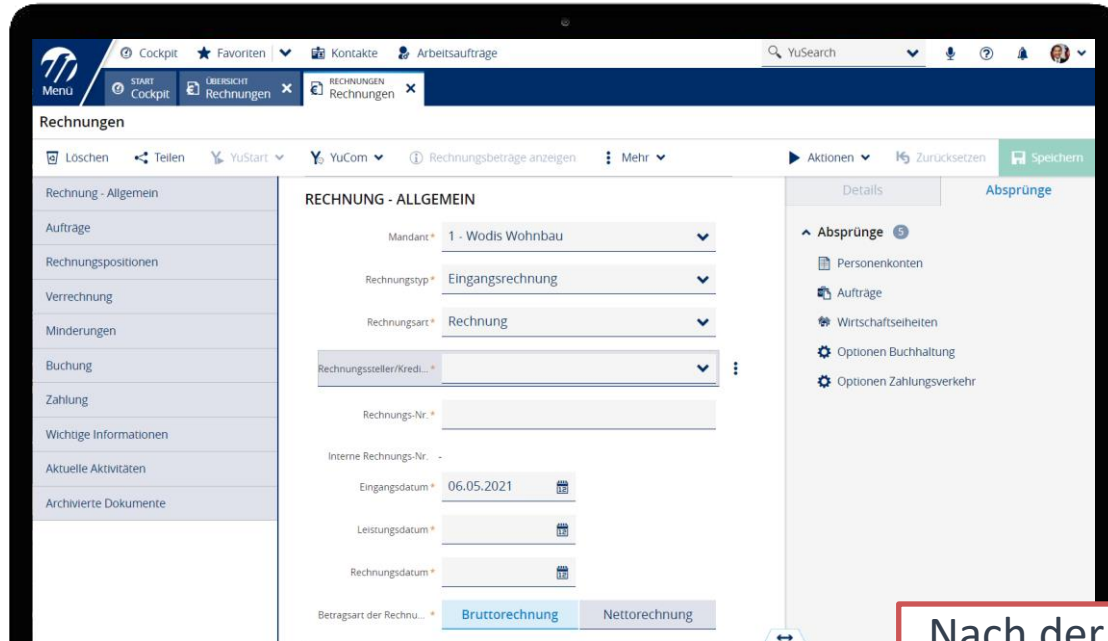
Menü

Cockpit Favoriten Kontakte Arbeitsaufträge

YuSearch

START Cockpit

ÜBERSICHT Rechnungen

RECHNUNGEN Rechnungen

Rechnungen

Löschen Teilen YuStart YuCom Rechnungsbeträge anzeigen Mehr

Aktionen Zurücksetzen Speichern

Rechnung - Allgemein
Aufträge
Rechnungspositionen
Verrechnung
Minderungen
Buchung
Zahlung
Wichtige Informationen
Aktuelle Aktivitäten
Archivierte Dokumente

RECHNUNG - ALLGEMEIN

Mandant * 1 - Wodis Wohnbau

Rechnungstyp * Eingangsrechnung

Rechnungsart * Rechnung

Rechnungssteller/Kredi... *

Rechnungs-Nr. *

Interne Rechnungs-Nr. -

Eingangsdatum * 06.05.2021

Leistungsdatum *

Rechnungsdatum *

Betragsart der Rechnu... * Bruttorechnung Nettorechnung

Details

Absprünge

Absprünge 5

Personenkonten

Aufträge

Wirtschaftseiheiten

Optionen Buchhaltung

Optionen Zahlungsverkehr

Nach der